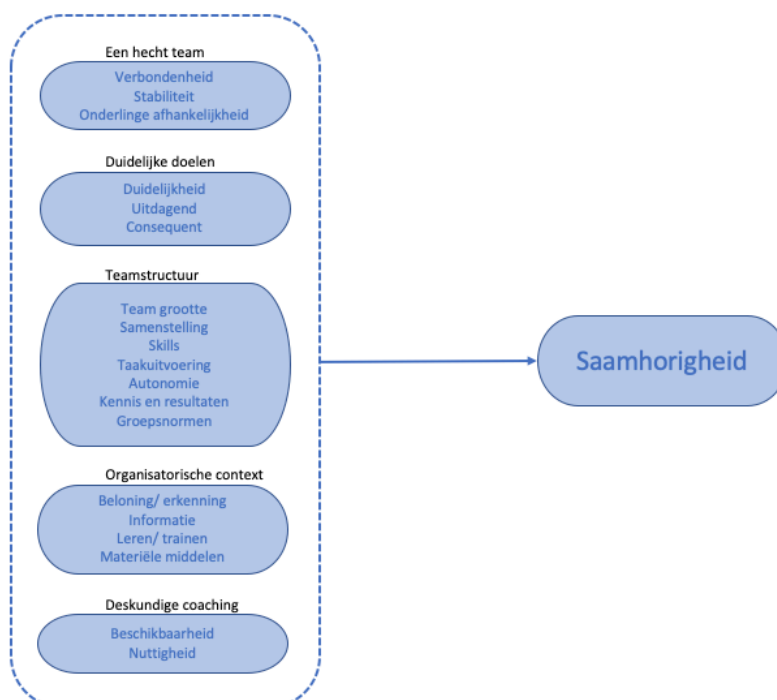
Een hecht team
Verbondenheid
Stabiliteit
Onderlinge afhankelijkheid

Duidelijke doelen
Duidelijkheid
Uitdagend
Consequent

Teamstructuur
Team grootte
Samenstelling
Skills
Taakuitvoering
Autonomie
Kennis en resultaten
Groepsnormen

Organisatorische context
Beloning/ erkenning
Informatie
Leren/ trainen
Materiële middelen

Deskundige coaching
Beschikbaarheid
Nuttigheid

Saamhorigheid